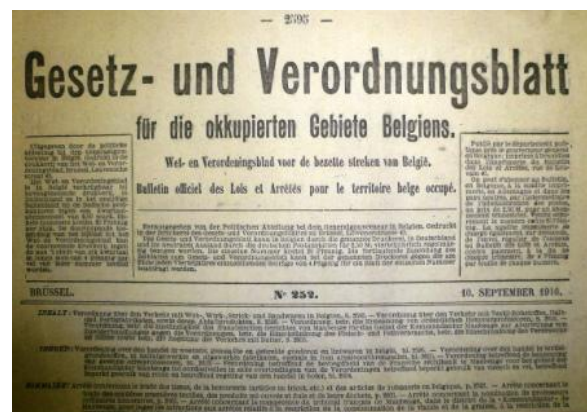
— 2595 —

Gesetz- und Verordnungsblatt

für die okkupierten Gebiete Belgiens.

Wet- en Verordeningsblad voor de bezette streken van België.

Bulletin officiel des Lois et Arrêtés pour le territoire belge occupé.

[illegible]

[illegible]

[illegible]

BRÜSSEL. № 252. 10. SEPTEMBER 1916.

INHALT: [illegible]

INHOUD: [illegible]

SOMMAIRE: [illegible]